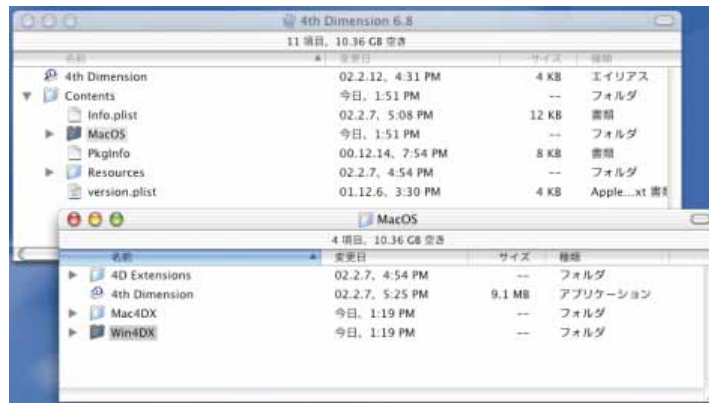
4th Dimension 6.8

11 項目、10.36 GB 空き

| 名前 | 変更日 | サイズ | 種類 |
|---|---|---|---|
| 4th Dimension | 02.2.12、4:31 PM | 4 KB | エイリアス |
| Contents | 今日、1:51 PM | -- | フォルダ |
| Info.plist | 02.2.7、5:08 PM | 12 KB | 書類 |
| MacOS | 今日、1:51 PM | -- | フォルダ |
| PkgInfo | 00.12.14、7:54 PM | 8 KB | 書類 |
| Resources | 02.2.7、4:54 PM | -- | フォルダ |
| version.plist | 01.12.6、3:30 PM | 4 KB | Apple...xt 書類 |

MacOS

4 項目、10.36 GB 空き

| 名前 | 変更日 | サイズ | 種類 |
|---|---|---|---|
| 4D Extensions | 02.2.7、4:54 PM | -- | フォルダ |
| 4th Dimension | 02.2.7、5:25 PM | 9.1 MB | アプリケーション |
| Mac4DX | 今日、1:19 PM | -- | フォルダ |
| Win4DX | 今日、1:19 PM | -- | フォルダ |